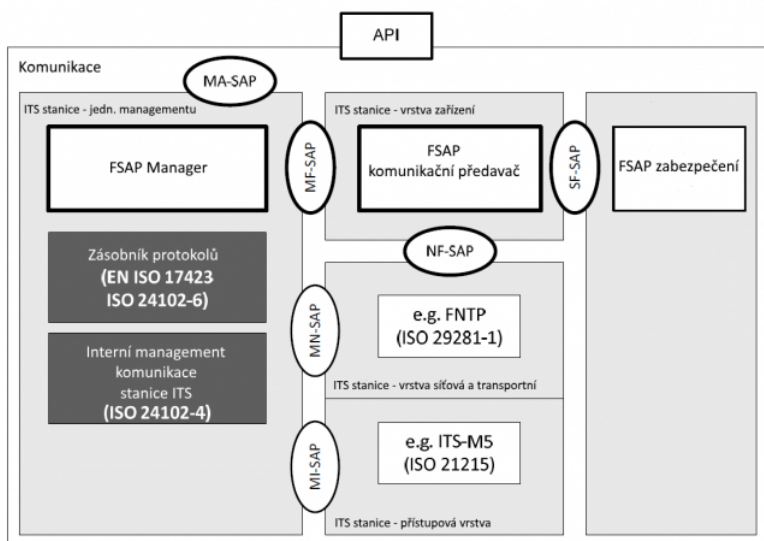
API

Komunikace

MA-SAP

ITS stanice - jedn. managementu

FSAP Manager

MF-SAP

ITS stanice - vrstva zařízení

FSAP komunikační předavač

SF-SAP

FSAP zabezpečení

Zásobník protokolů (EN ISO 17423 ISO 24102-6)

Interní management komunikace stanice ITS (ISO 24102-4)

NF-SAP

MN-SAP

e.g. FNTP (ISO 29281-1)

ITS stanice - vrstva síťová a transportní

MI-SAP

e.g. ITS-M5 (ISO 21215)

ITS stanice - přístupová vrstva